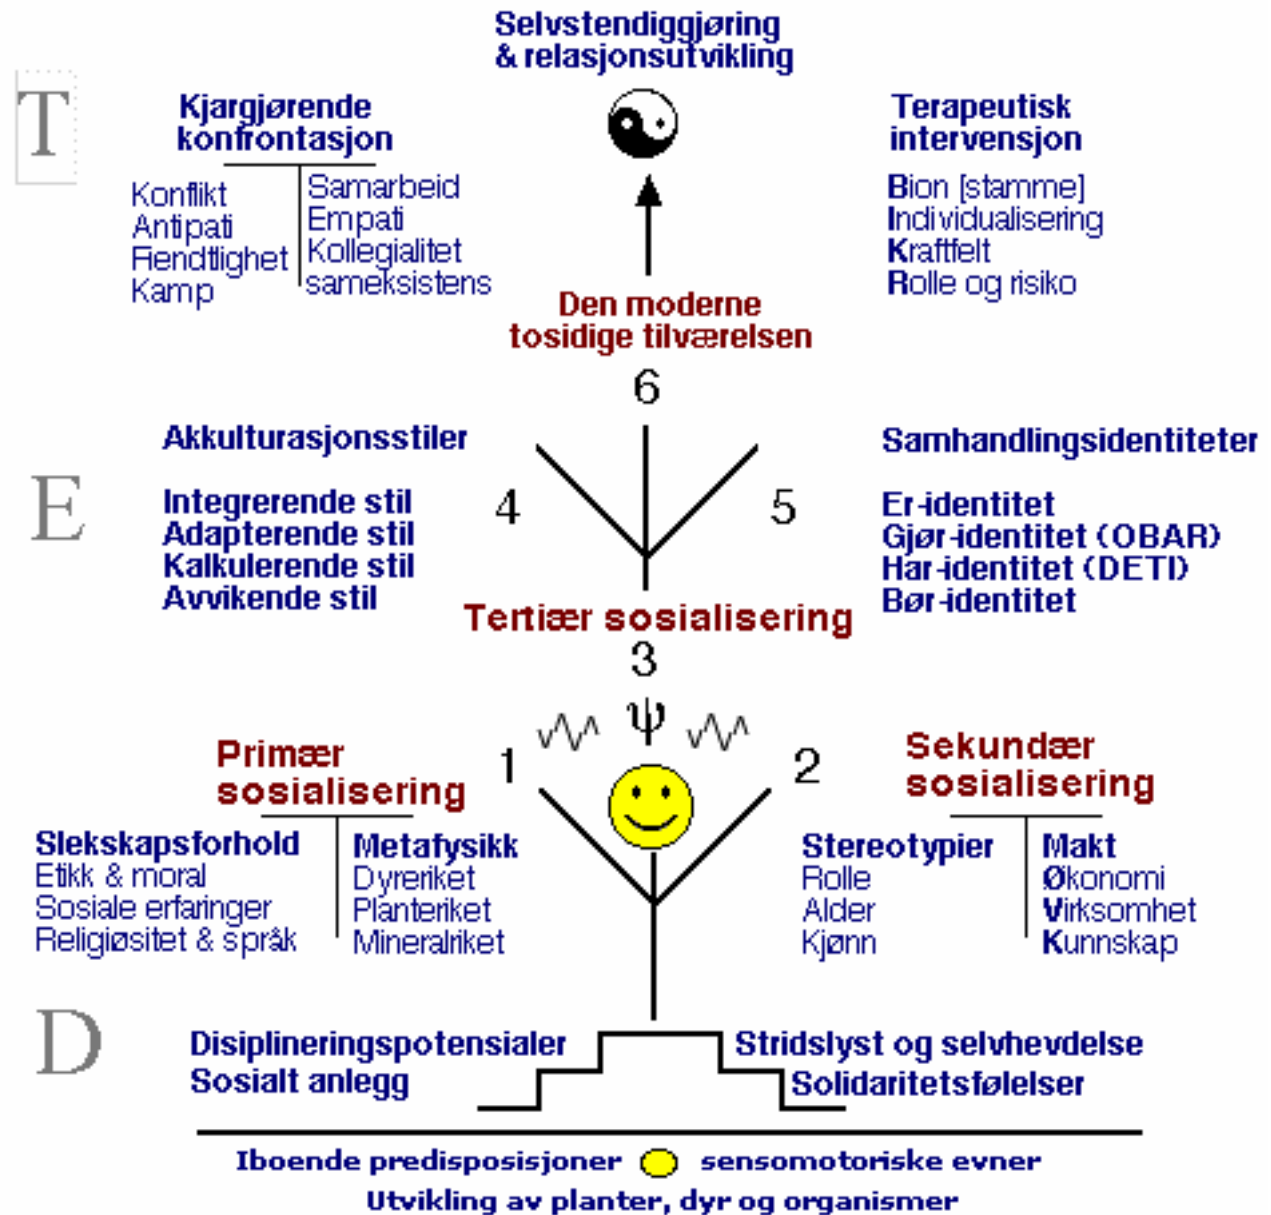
Selvstendiggjøring
& relasjonsutvikling

T

Kjargjørende
konfrontasjon

Konflikt
Antipati
Fiendtlighet
Kamp

Samarbeid
Empati
Kollegialitet
sameksistens

Terapeutisk
intervensjon

Bion [stamme]
Individualisering
Kraftfelt
Rolle og risiko

Den moderne
tosidige tilværelsen

6

Akkulturasjonsstiler

E

Integrerende stil
Adapterende stil
Kalkulerende stil
Avvikende stil

4

5

Samhandlingsidentiteter

Er-identitet
Gjør-identitet (OBAR)
Har-identitet (DETI)
Bør-identitet

Tertiær sosialisering

3

ψ

Primær
sosialisering

1

2

Sekundær
sosialisering

Slekskapsforhold
Etikk & moral
Sosiale erfaringer
Religiøsitet & språk

Metafysikk
Dyreriket
Planteriket
Mineralriket

Stereotypier
Rolle
Alder
Kjønn

Makt
Økonomi
Virksomhet
Kunnskap

D

Disiplineringspotensialer
Sosialt anlegg

Stridslyst og selvhevdelse
Solidaritetsfølelser

Iboende predisposisjoner sensomotoriske evner
Utvikling av planter, dyr og organismer